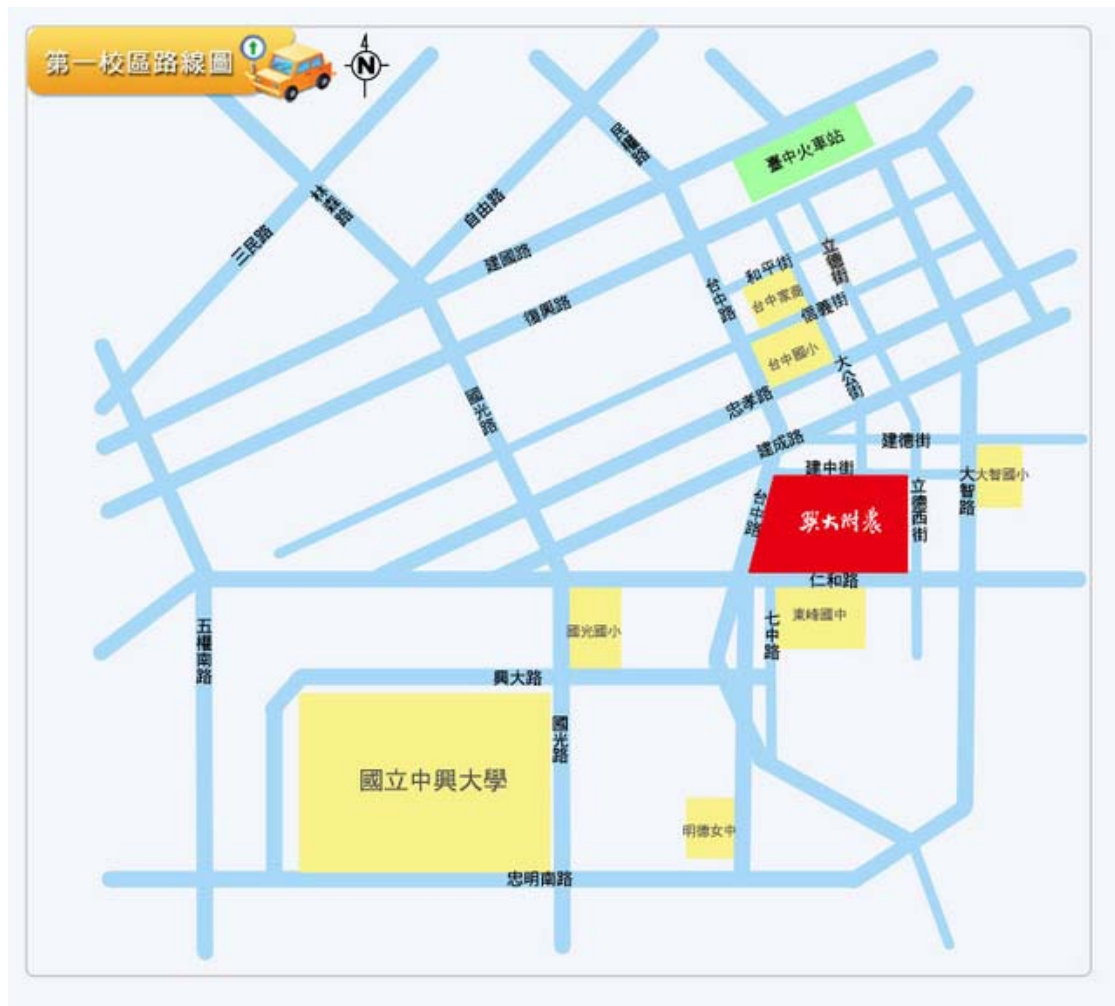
第一校區路線圖

N

臺中火車站

民權路

林森路

三民路

自由路

建國路

復興路

和平街

立德街

台中路

台中家商

信義街

台中國小

大公街

國光路

忠孝路

建成路

建德街

建中街

大智國小

大智路

台中路

興大附農

立德西街

仁和路

五權南路

國光國小

七中路

東峰國中

興大路

國光路

國立中興大學

明德女中

忠明南路